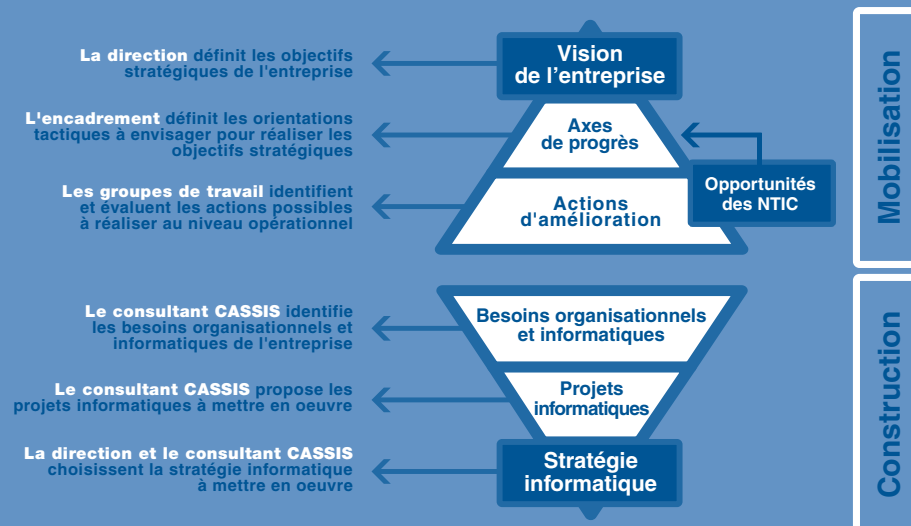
La direction définit les objectifs stratégiques de l'entreprise

L'encadrement définit les orientations tactiques à envisager pour réaliser les objectifs stratégiques

Les groupes de travail identifient et évaluent les actions possibles à réaliser au niveau opérationnel

Vision de l'entreprise

Axes de progrès

Actions d'amélioration

Opportunités des NTIC

Mobilisation

Le consultant CASSIS identifie les besoins organisationnels et informatiques de l'entreprise

Le consultant CASSIS propose les projets informatiques à mettre en oeuvre

La direction et le consultant CASSIS choisissent la stratégie informatique à mettre en oeuvre

Besoins organisationnels et informatiques

Projets informatiques

Stratégie informatique

Construction